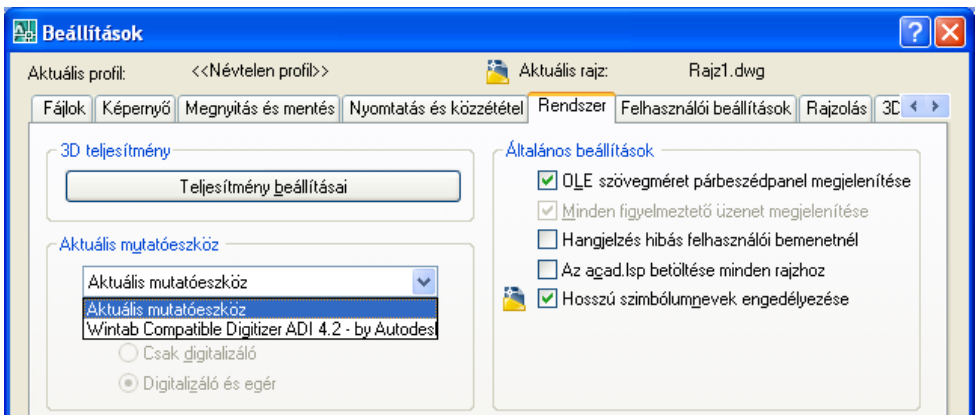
Beállítások

Aktuális profil: <<Névtelen profil>>

Aktuális rajz: Rajz1.dwg

Fájlok | Képernyő | Megnyitás és mentés | Nyomtatás és közzététel | Rendszer | Felhasználói beállítások | Rajzolás | 3D

3D teljesítmény

Teljesítmény beállításai

Aktuális mutatóeszköz

Aktuális mutatóeszköz

Aktuális mutatóeszköz
Wintab Compatible Digitizer ADI 4.2 - by Autodesl

Csak digitalizáló

Digitalizáló és egér

Általános beállítások

OLE szövegméret párbeszédpanel megjelenítése

Minden figyelmeztető üzenet megjelenítése

Hangjelzés hibás felhasználói bemenetnél

Az acad.lsp betöltése minden rajzhoz

Hosszú szimbólumnevek engedélyezése